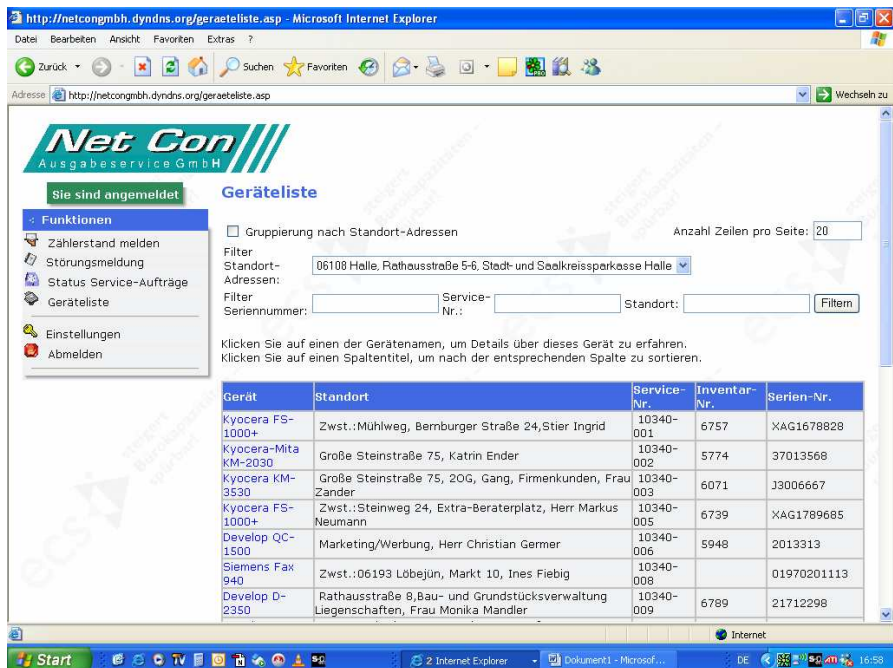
http://netcongmbh.dyndns.org/geraeteliste.asp - Microsoft Internet Explorer

Datei Bearbeiten Ansicht Favoriten Extras ?

Zurück Suchen Favoriten

Adresse http://netcongmbh.dyndns.org/geraeteliste.asp Wechseln zu

Net Con
Ausgabeservice GmbH

Sie sind angemeldet

Funktionen
Zählerstand melden
Störungsmeldung
Status Service-Aufträge
Geräteliste
Einstellungen
Abmelden

Geräteliste

Gruppierung nach Standort-Adressen

Anzahl Zeilen pro Seite: 20

Filter Standort-Adressen: 06108 Halle, Rathausstraße 5-6, Stadt- und Saalkreissparkasse Halle

Filter Seriennummer: Service-Nr.: Standort: Filtern

Klicken Sie auf einen der Gerätenamen, um Details über dieses Gerät zu erfahren.
Klicken Sie auf einen Spaltentitel, um nach der entsprechenden Spalte zu sortieren.

| Gerät | Standort | Service-Nr. | Inventar-Nr. | Serien-Nr. |
|---|---|---|---|---|
| Kyocera FS-1000+ | Zwst.:Mühlweg, Bernburger Straße 24,Stier Ingrid | 10340-001 | 6757 | XAG1678828 |
| Kyocera-Mita KM-2030 | Große Steinstraße 75, Katrin Ender | 10340-002 | 5774 | 37013568 |
| Kyocera KM-3530 | Große Steinstraße 75, 2OG, Gang, Firmenkunden, Frau Zander | 10340-003 | 6071 | J3006667 |
| Kyocera FS-1000+ | Zwst.:Steinweg 24, Extra-Beraterplatz, Herr Markus Neumann | 10340-005 | 6739 | XAG1789685 |
| Develop QC-1500 | Marketing/Werbung, Herr Christian Germer | 10340-006 | 5948 | 2013313 |
| Siemens Fax 940 | Zwst.:06193 Löbejün, Markt 10, Ines Fiebig | 10340-008 | | 01970201113 |
| Develop D-2350 | Rathausstraße 8,Bau- und Grundstücksverwaltung Liegenschaften, Frau Monika Mandler | 10340-009 | 6789 | 21712298 |

Internet

Start 2 Internet Explorer Dokument1 - Microsof... DE 16:58